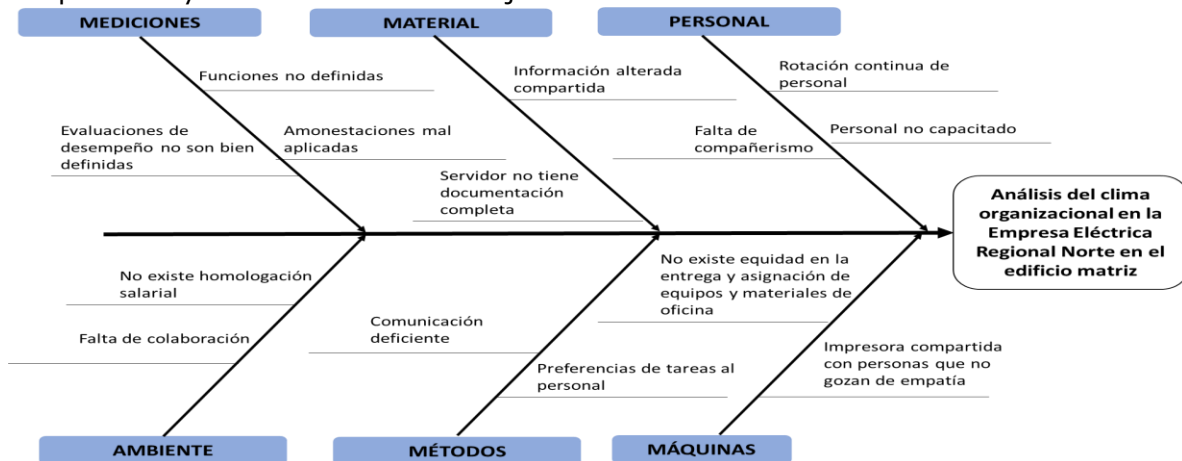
MEDICIONES

MATERIAL

PERSONAL

Funciones no definidas

Información alterada compartida

Rotación continua de personal

Evaluaciones de desempeño no son bien definidas

Amonestaciones mal aplicadas

Falta de compañerismo

Personal no capacitado

Servidor no tiene documentación completa

Análisis del clima organizacional en la Empresa Eléctrica Regional Norte en el edificio matriz

No existe homologación salarial

No existe equidad en la entrega y asignación de equipos y materiales de oficina

Falta de colaboración

Comunicación deficiente

Impresora compartida con personas que no gozan de empatía

Preferencias de tareas al personal

AMBIENTE

MÉTODOS

MÁQUINAS